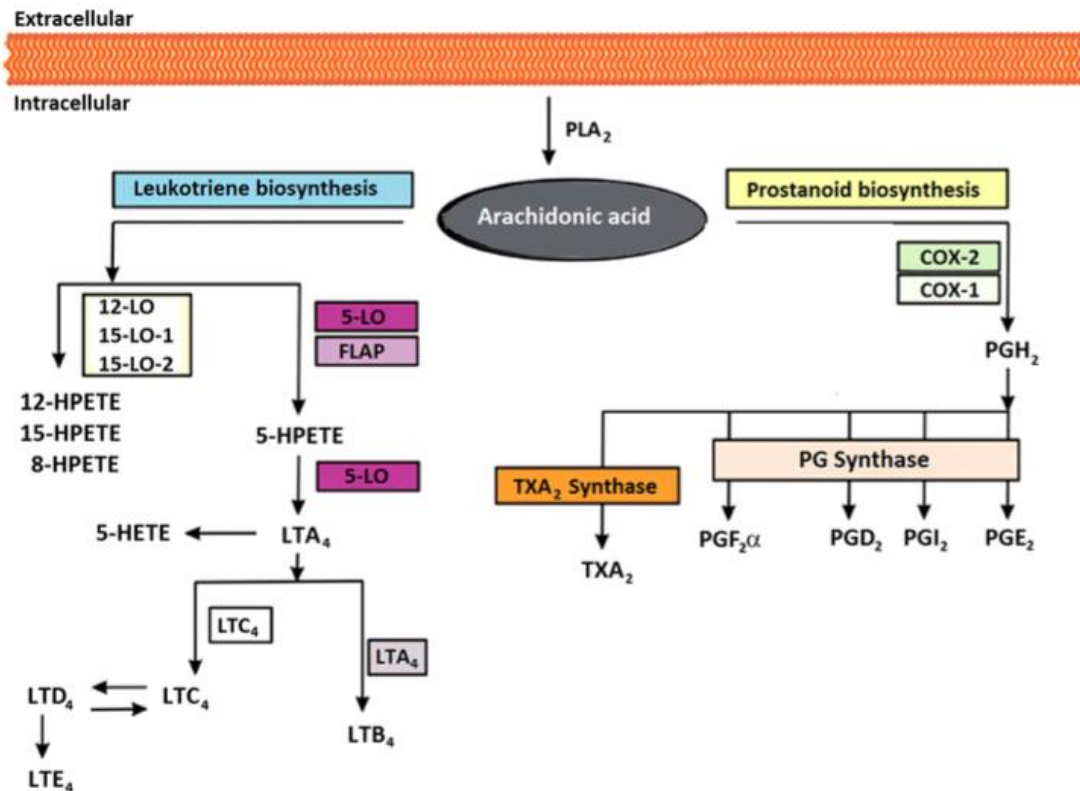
Extracellular

Intracellular

$PLA_2$

Leukotriene biosynthesis

Arachidonic acid

Prostanoid biosynthesis

COX-2

COX-1

12-LO
15-LO-1
15-LO-2

5-LO

FLAP

$PGH_2$

12-HPETE
15-HPETE
8-HPETE

5-HPETE

5-LO

PG Synthase

$TXA_2$ Synthase

5-HETE

$LTA_4$

$PGF_2\alpha$

$PGD_2$

$PGI_2$

$PGE_2$

$TXA_2$

$LTC_4$

$LTA_4$

$LTD_4$

$LTC_4$

$LTB_4$

$LTE_4$